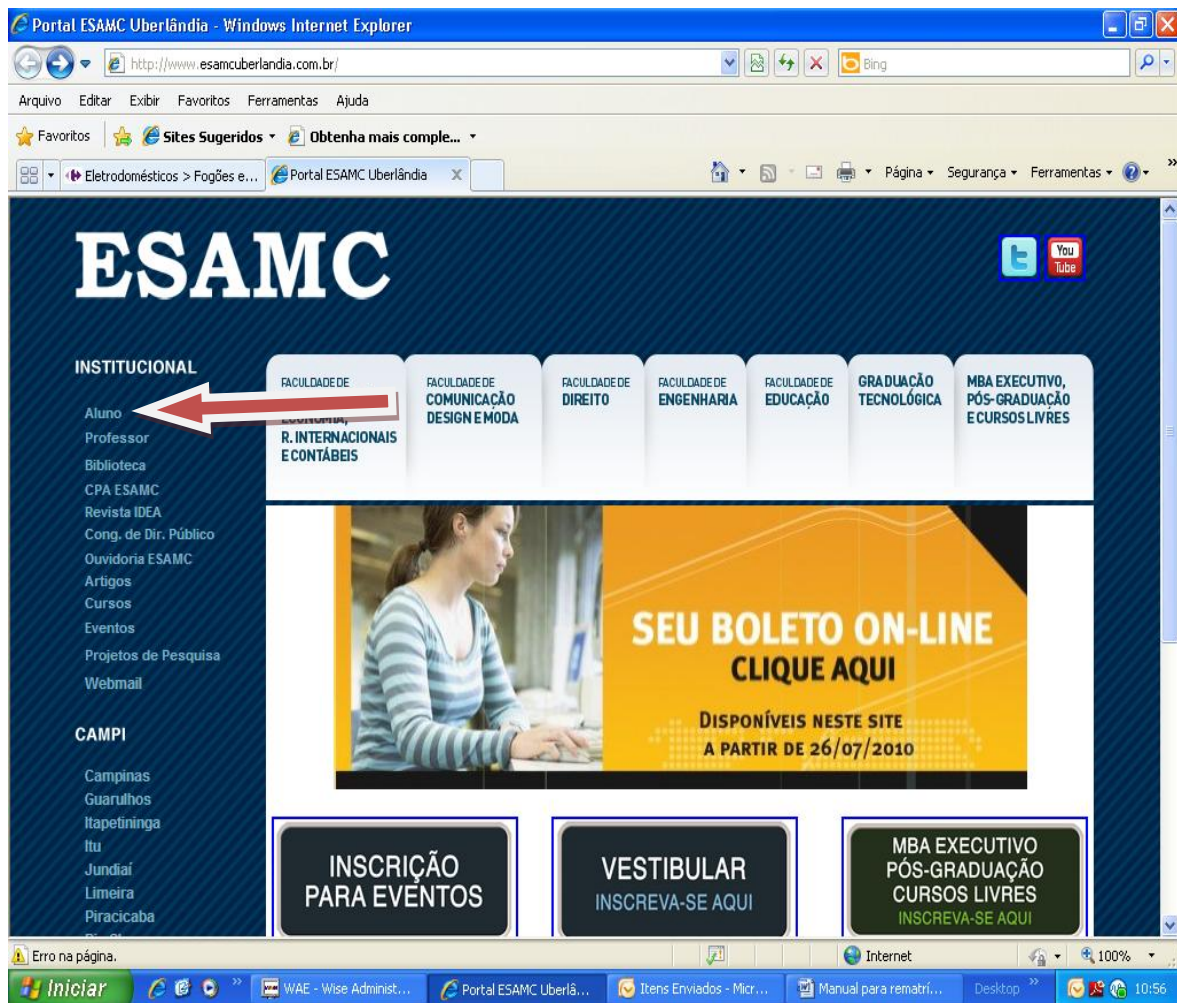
Portal ESAMC Uberlândia - Windows Internet Explorer

http://www.esamcuberlandia.com.br/

Bing

Arquivo Editar Exibir Favoritos Ferramentas Ajuda

Favoritos Sites Sugeridos Obtenha mais comple...

Eletrodomésticos > Fogões e... Portal ESAMC Uberlândia

Página Segurança Ferramentas

ESAMC

You Tube

INSTITUCIONAL

Aluno
Professor
Biblioteca
CPA ESAMC
Revista IDEA
Cong. de Dir. Público
Ouvidoria ESAMC
Artigos
Cursos
Eventos
Projetos de Pesquisa
Webmail

CAMPI

Campinas
Guarulhos
Itapetininga
Itu
Jundiaí
Limeira
Piracicaba

FACULDADE DE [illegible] ECONOMIA, R. INTERNACIONAIS E CONTÁBEIS

FACULDADE DE COMUNICAÇÃO DESIGN E MODA

FACULDADE DE DIREITO

FACULDADE DE ENGENHARIA

FACULDADE DE EDUCAÇÃO

GRADUAÇÃO TECNOLÓGICA

MBA EXECUTIVO, PÓS-GRADUAÇÃO E CURSOS LIVRES

SEU BOLETO ON-LINE
CLIQUE AQUI
DISPONÍVEIS NESTE SITE
A PARTIR DE 26/07/2010

INSCRIÇÃO PARA EVENTOS

VESTIBULAR
INSCREVA-SE AQUI

MBA EXECUTIVO
PÓS-GRADUAÇÃO
CURSOS LIVRES
INSCREVA-SE AQUI

Erro na página.

Internet

100%

Iniciar

WAE - Wise Administ...

Portal ESAMC Uberlâ...

Itens Enviados - Micr...

Manual para rematrí...

Desktop

10:56